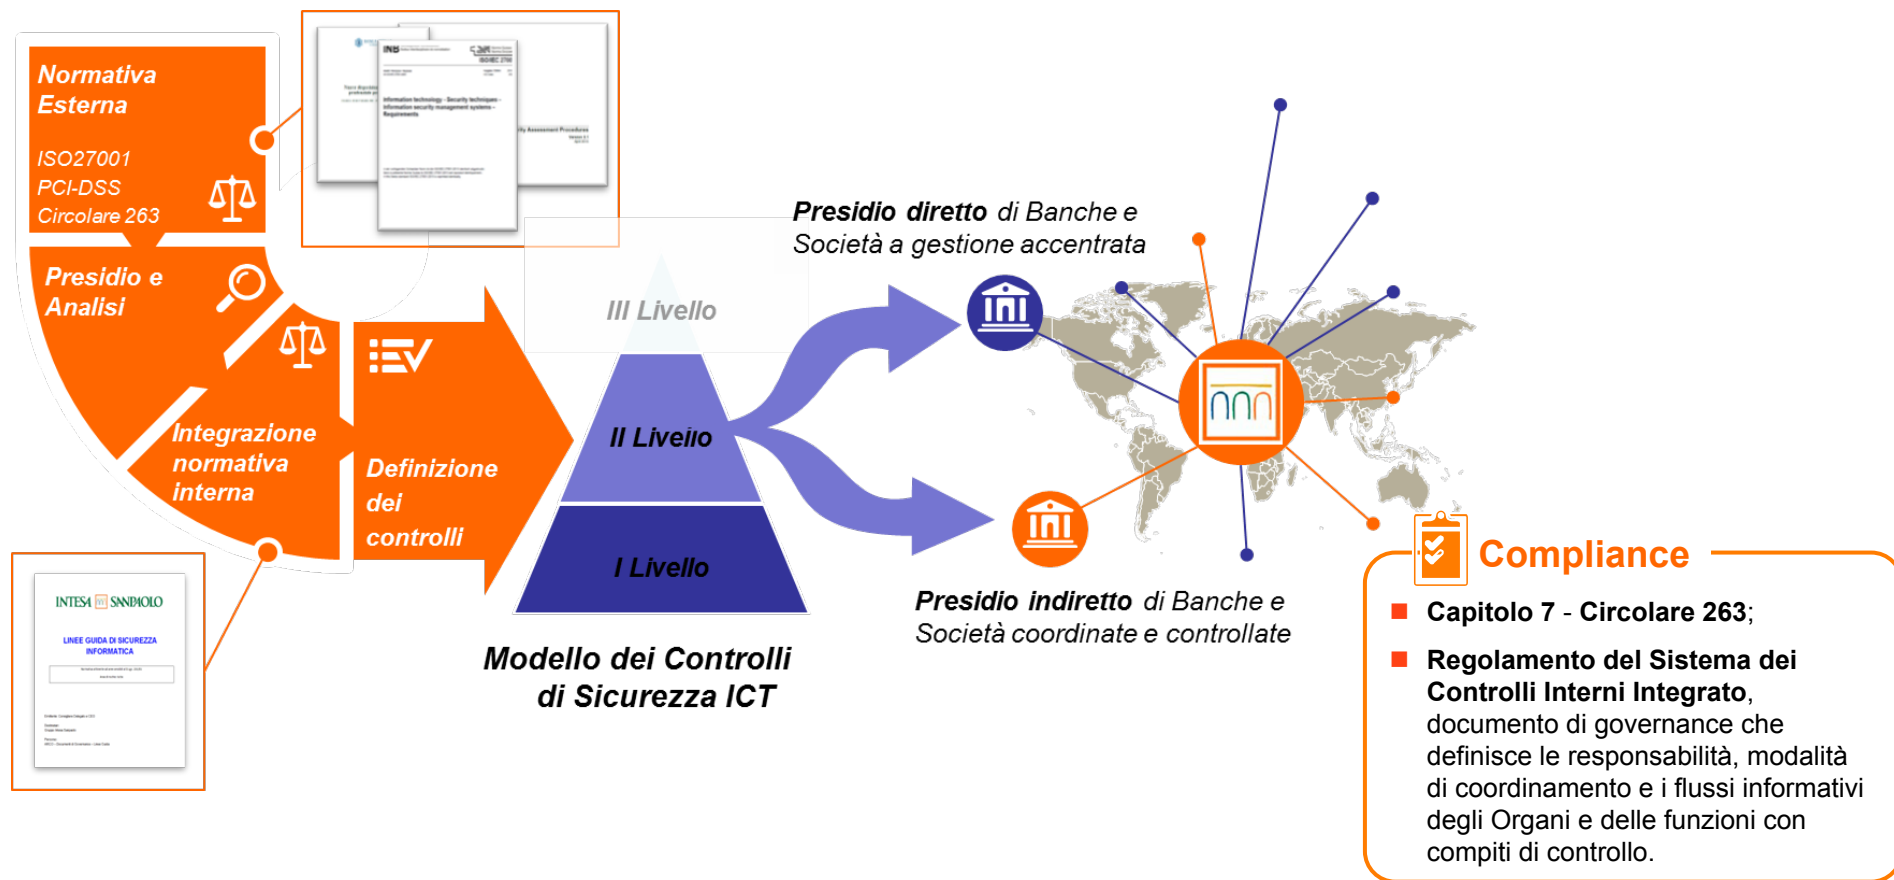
Normativa Esterna

ISO27001
PCI-DSS
Circolare 263

Information technology - Security techniques - Information security management systems - Requirements

Presidio e Analisi

Integrazione normativa interna

Definizione dei controlli

INTESA SANPAOLO

LINEE GUIDA DI SICUREZZA INFORMATICA

III Livello

II Livello

I Livello

Modello dei Controlli di Sicurezza ICT

Presidio diretto di Banche e Società a gestione accentrata

Presidio indiretto di Banche e Società coordinate e controllate

Compliance

Capitolo 7 - Circolare 263;

Regolamento del Sistema dei Controlli Interni Integrato, documento di governance che definisce le responsabilità, modalità di coordinamento e i flussi informativi degli Organi e delle funzioni con compiti di controllo.